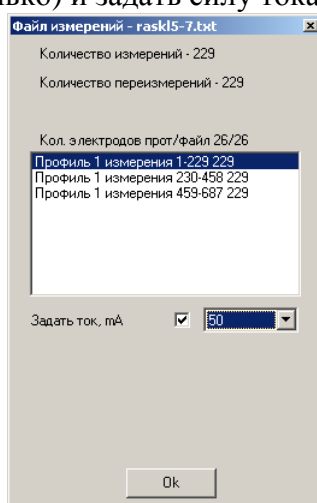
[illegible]ько) и задать силу тока

Файл измерений - raskl5-7.txt

Количество измерений - 229

Количество переизмерений - 229

Кол. электродов прот/файл 26/26

Профиль 1 измерения 1-229 229
Профиль 1 измерения 230-458 229
Профиль 1 измерения 459-687 229

Задать ток, mA

50

Ok